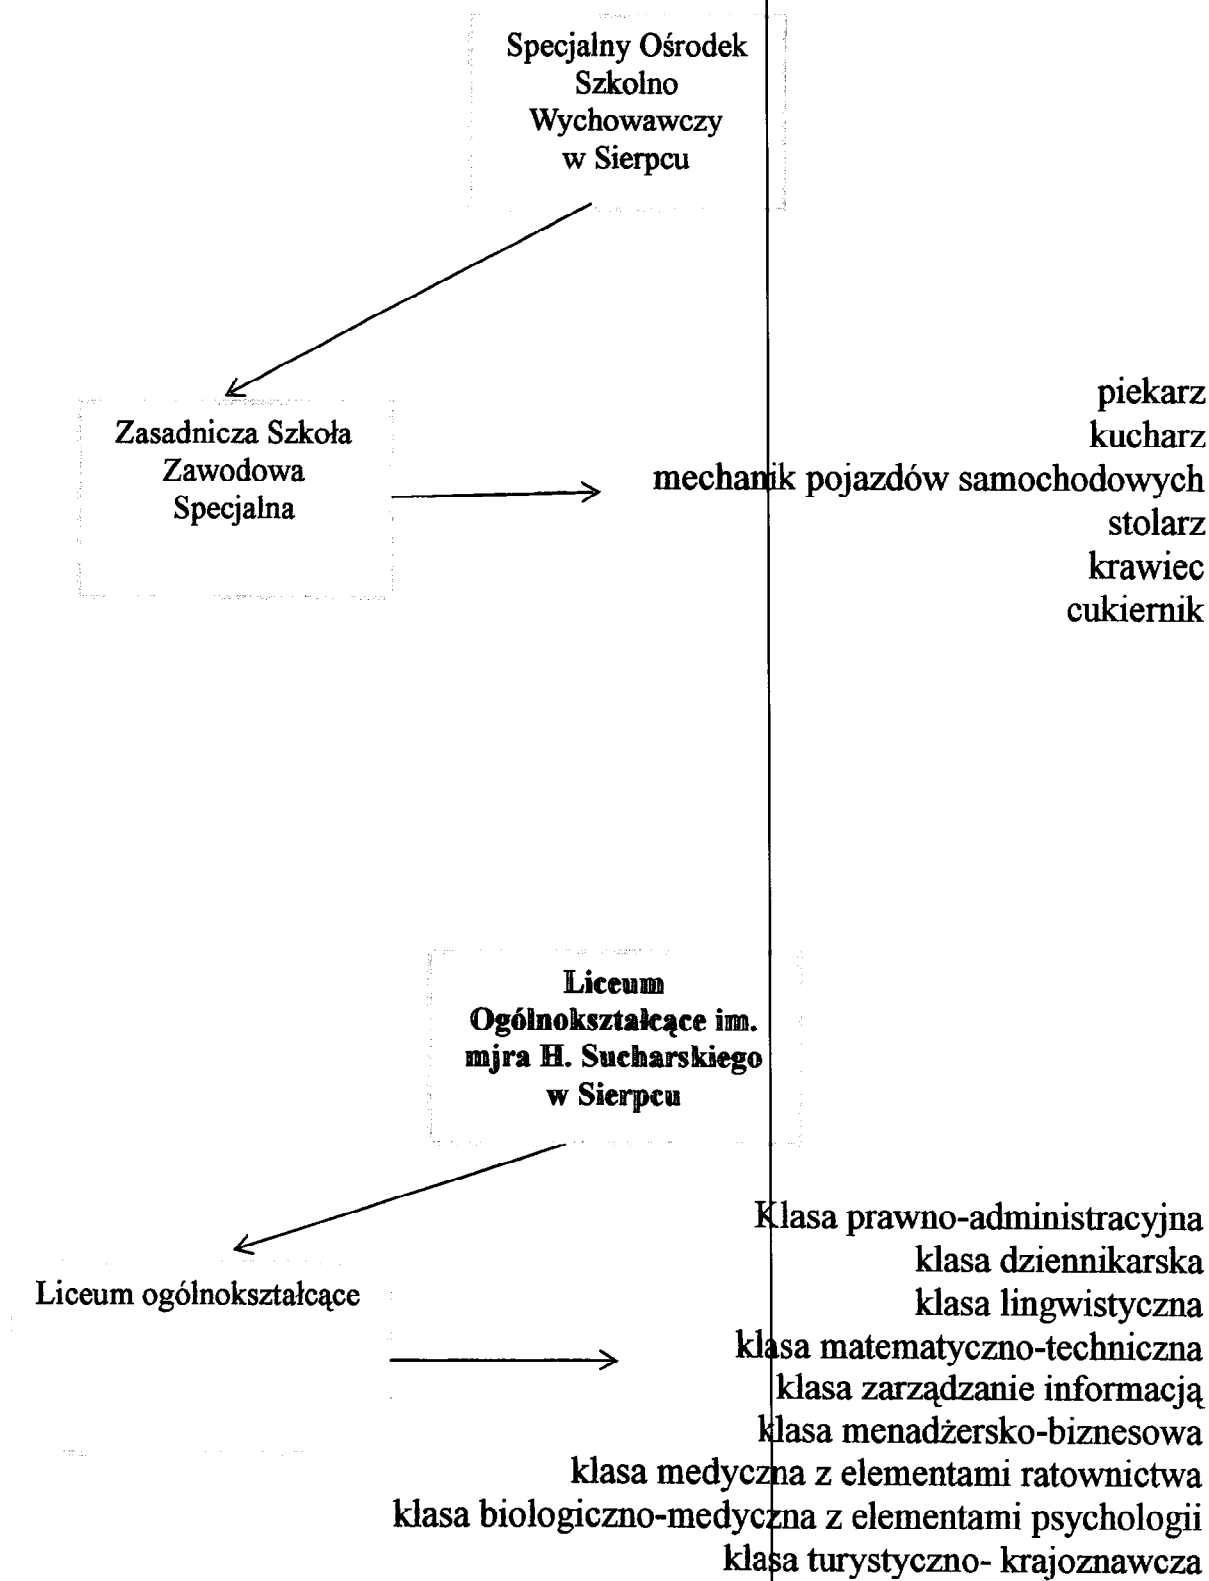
Specjalny Ośrodek Szkolno Wychowawczy w Sierpcu

Zasadnicza Szkoła Zawodowa Specjalna

piekarz
kucharz
mechanik pojazdów samochodowych
stolarz
krawiec
cukiernik

**Liceum Ogólnokształcące im. mjra H. Sucharskiego w Sierpcu**

Liceum ogólnokształcące

Klasa prawno-administracyjna
klasa dziennikarska
klasa lingwistyczna
klasa matematyczno-techniczna
klasa zarządzanie informacją
klasa menadżersko-biznesowa
klasa medyczna z elementami ratownictwa
klasa biologiczno-medyczna z elementami psychologii
klasa turystyczno- krajoznawcza